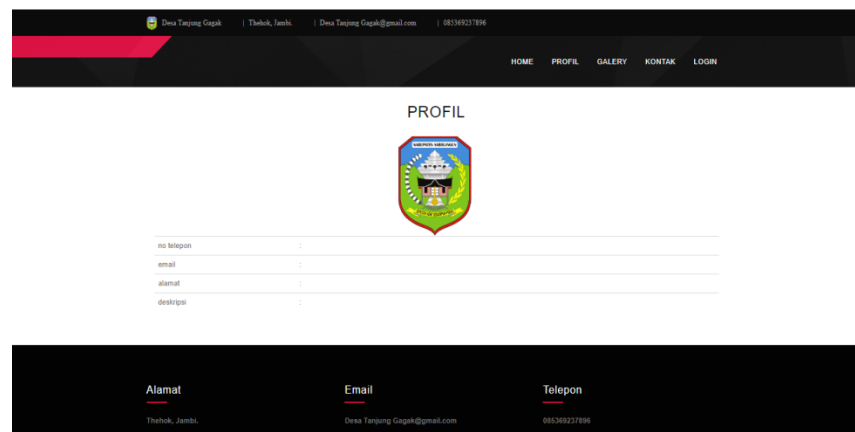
Desa Tanjung Gagak | Thehok, Jambi. | Desa Tanjung Gagak@gmail.com | 085369237896

HOME PROFIL GALERY KONTAK LOGIN

PROFIL

KABUPATEN SAROLANGUN

| no telepon | : |
|---|---|
| email | : |
| alamat | : |
| deskripsi | : |

Alamat

Thehok, Jambi.

Email

Desa Tanjung Gagak@gmail.com

Telepon

085369237896